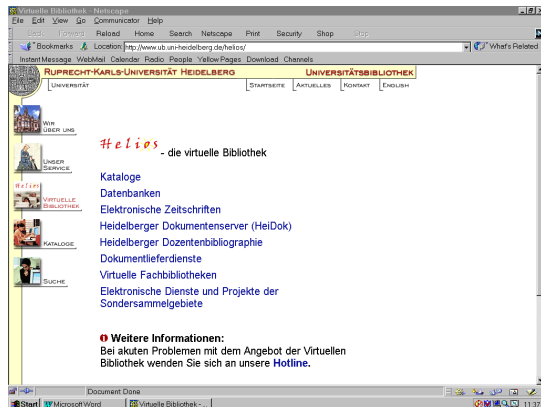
Virtuelle Bibliothek - Netscape

File Edit View Go Communicator Help

Back Forward Reload Home Search Netscape Print Security Shop Stop

Bookmarks Location: http://www.ub.uni-heidelberg.de/helios/ What's Related

Instant Message WebMail Calendar Radio People Yellow Pages Download Channels

RUPRECHT-KARLS-UNIVERSITÄT HEIDELBERG UNIVERSITÄTSBIBLIOTHEK

UNIVERSITÄT STARTSEITE AKTUELLES KONTAKT ENGLISH

WIR ÜBER UNS

UNSER SERVICE

Helios VIRTUELLE BIBLIOTHEK

KATALOGE

SUCHE

Helios - die virtuelle Bibliothek

Kataloge
Datenbanken
Elektronische Zeitschriften
Heidelberger Dokumentenserver (HeiDok)
Heidelberger Dozentenbibliographie
Dokumentlieferdienste
Virtuelle Fachbibliotheken
Elektronische Dienste und Projekte der Sondersammelgebiete

Weitere Informationen:
Bei akuten Problemen mit dem Angebot der Virtuellen Bibliothek wenden Sie sich an unsere Hotline.

Document: Done

Start Microsoft Word Virtuelle Bibliothek - ... 11:37